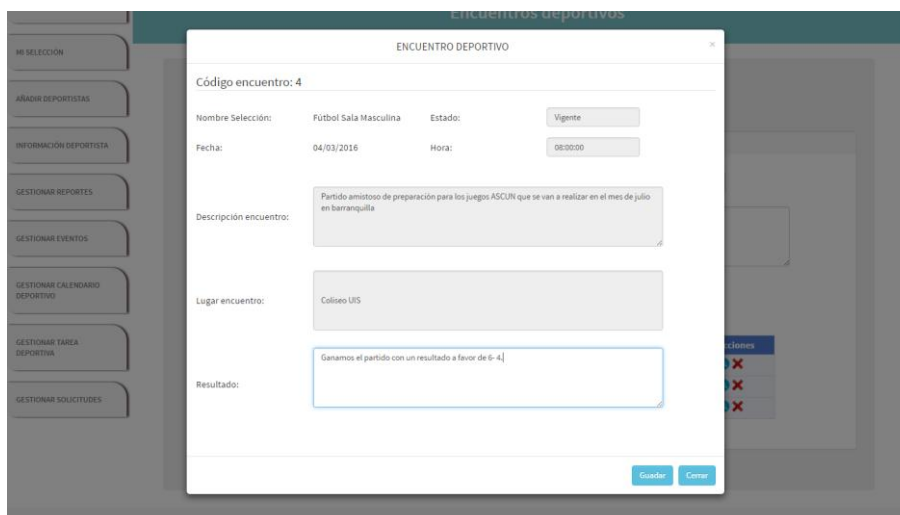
Encuentros deportivos

MI SELECCIÓN

AÑADIR DEPORTISTAS

INFORMACIÓN DEPORTISTA

GESTIONAR REPORTES

GESTIONAR EVENTOS

GESTIONAR CALENDARIO DEPORTIVO

GESTIONAR TAREA DEPORTIVA

GESTIONAR SOLICITUDES

ENCUENTRO DEPORTIVO

×

Código encuentro: 4

Nombre Selección: Fútbol Sala Masculina Estado: Vigente

Fecha: 04/03/2016 Hora: 08:00:00

Descripción encuentro: Partido amistoso de preparación para los juegos ASCUN que se van a realizar en el mes de julio en barranquilla

Lugar encuentro: Coliseo UIS

Resultado: Ganamos el partido con un resultado a favor de 6- 4.

cciones

Guadar Cerrar